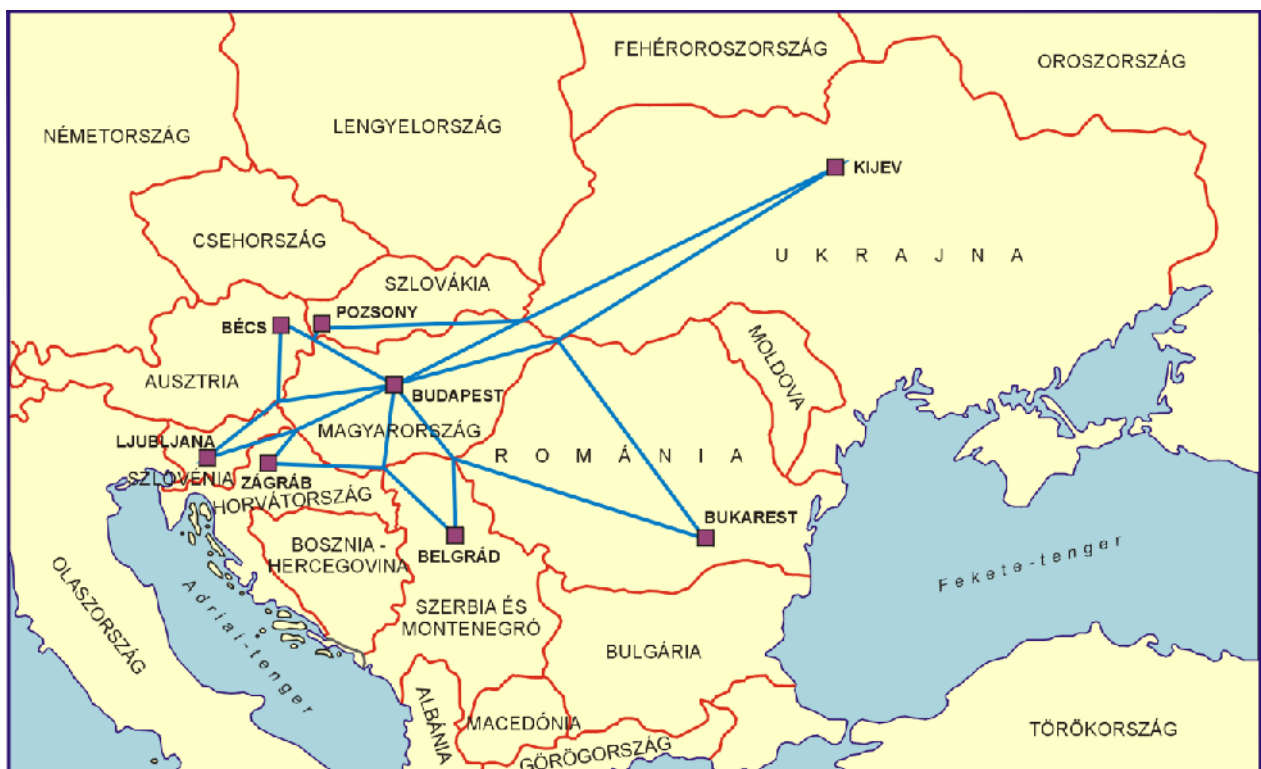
FEHÉROROSZORSZÁG
OROSZORSZÁG
NÉMETORSZÁG
LENGYELORSZÁG
KIJEV
CSEHORSZÁG
U K R A J N A
SZLOVÁKIA
BÉCS
POZSONY
MOLDOVA
AUSZTRIA
BUDAPEST
MAGYARORSZÁG
LJUBLJANA
R O M Á N I A
SZLOVÉNIA
ZÁGRÁB
HORVÁTORSZÁG
BUKAREST
BOSZNIA - HERCEGOVINA
BELGRÁD
Fekete-tenger
OLASZORSZÁG
Adriai-tenger
SZERBIA ÉS MONTENEGRÓ
BULGÁRIA
ALBÁNIA
MACEDÓNIA
GÖRÖGORSZÁG
TÖRÖKORSZÁG